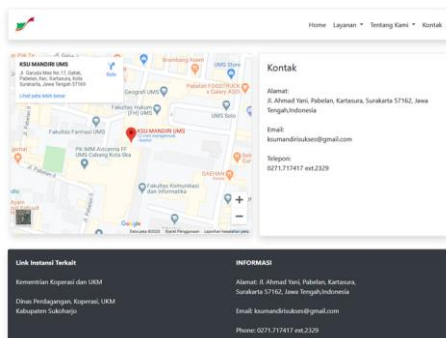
Home Layanan Tentang Kami Kontak

KSU MANDIRI UMS
Jl. Garuda Mas No.17, Gatak, Pabelan, Kec. Kartasura, Kota Surakarta, Jawa Tengah 57169
Lihat peta lebih besar
Brambang Kawin
UMS Store
Rute
Geografi UMS
Fakultas Hukum (FH) UMS
Pabelan FOODTRUCK & Gallery KSU
Fakultas Farmasi UMS
KSU MANDIRI UMS
PK IMM Avicenna FF UMS Cabang Kota Ska
Fakultas Komunikasi dan Informatika
DAEHAN
Google
Data peta ©2020 Syarat Penggunaan Laporkan kesalahan peta

Kontak

Alamat:
Jl. Ahmad Yani, Pabelan, Kartasura, Surakarta 57162, Jawa Tengah,Indonesia

Email:
ksumandirisukses@gmail.com

Telepon:
0271.717417 ext.2329

Link Instansi Terkait

Kementrian Koperasi dan UKM

Dinas Perdagangan, Koperasi, UKM Kabupaten Sukoharjo

INFORMASI

Alamat: Jl. Ahmad Yani, Pabelan, Kartasura, Surakarta 57162, Jawa Tengah,Indonesia

Email: ksumandirisukses@gmail.com

Phone: 0271.717417 ext.2329